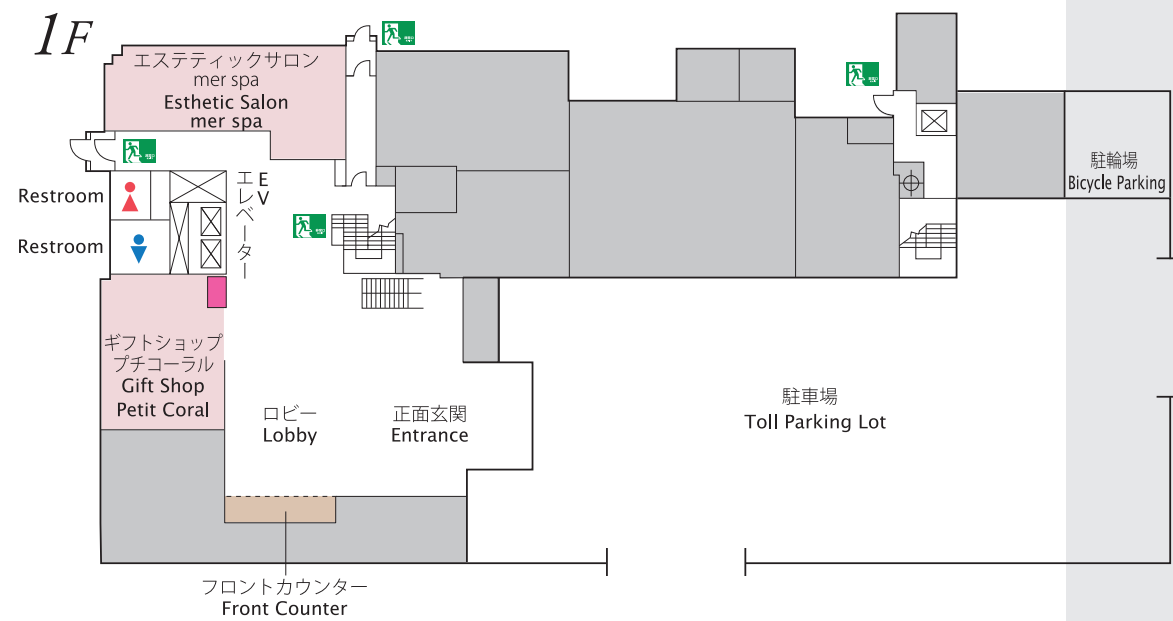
1F

エステティックサロン
mer spa
Esthetic Salon
mer spa

Restroom
Restroom

EV
エレベーター

ギフトショップ
プチコーラル
Gift Shop
Petit Coral

ロビー
Lobby

正面玄関
Entrance

駐車場
Toll Parking Lot

駐輪場
Bicycle Parking

フロントカウンター
Front Counter